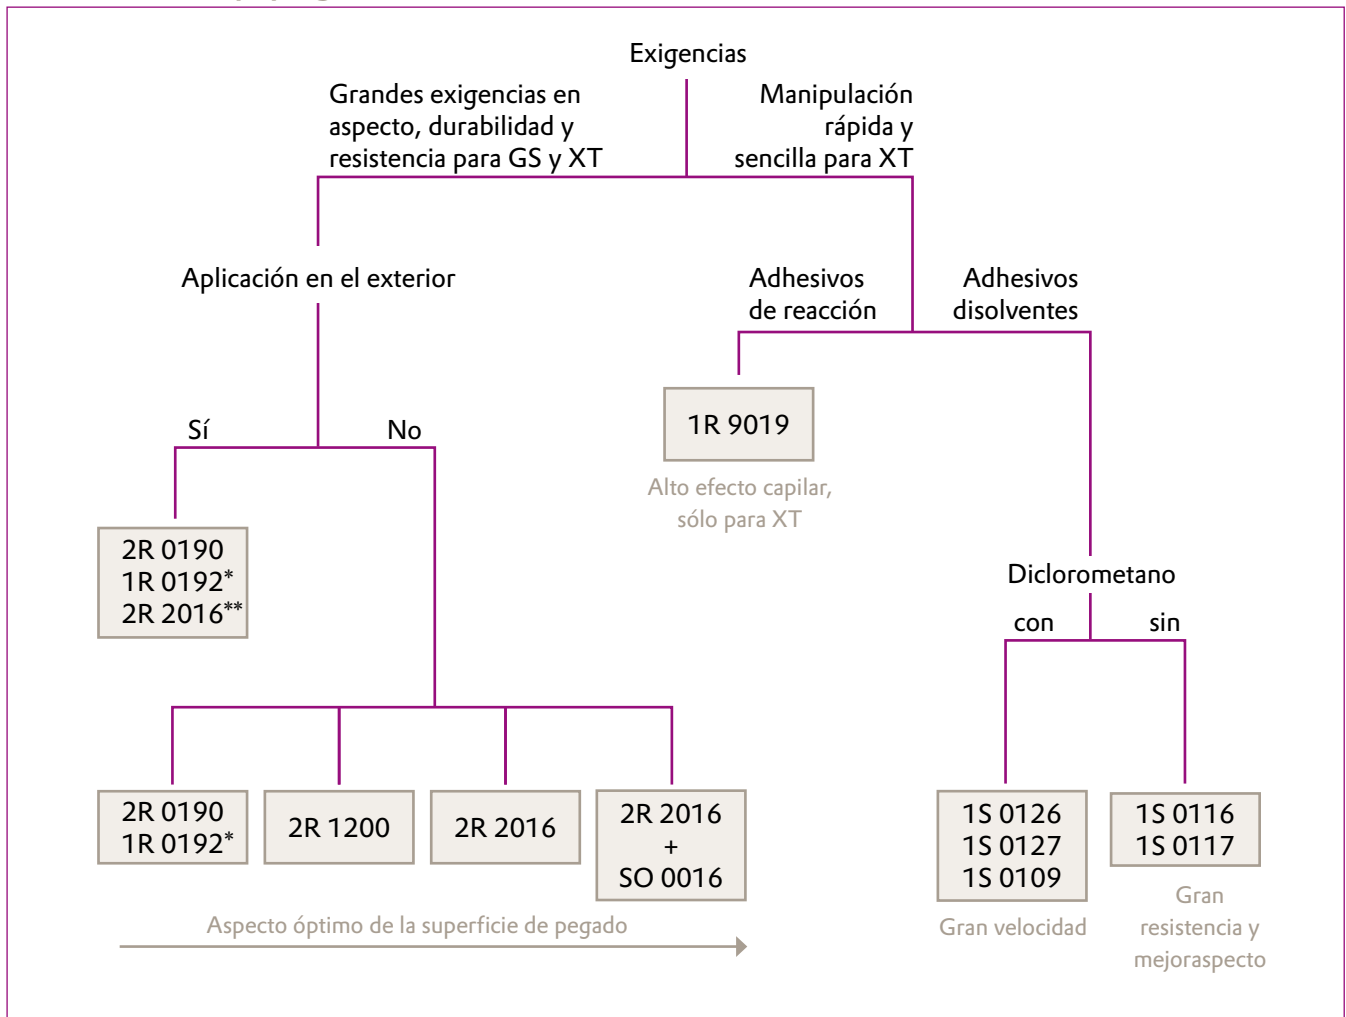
Exigencias

Grandes exigencias en aspecto, durabilidad y resistencia para GS y XT

Manipulación rápida y sencilla para XT

Aplicación en el exterior

Adhesivos de reacción

Adhesivos disolventes

Sí

No

1R 9019

Alto efecto capilar, sólo para XT

2R 0190
1R 0192*
2R 2016**

Diclorometano

con

sin

2R 0190
1R 0192*

2R 1200

2R 2016

2R 2016
+
SO 0016

1S 0126
1S 0127
1S 0109

1S 0116
1S 0117

Aspecto óptimo de la superficie de pegado

Gran velocidad

Gran resistencia y mejoraspecto